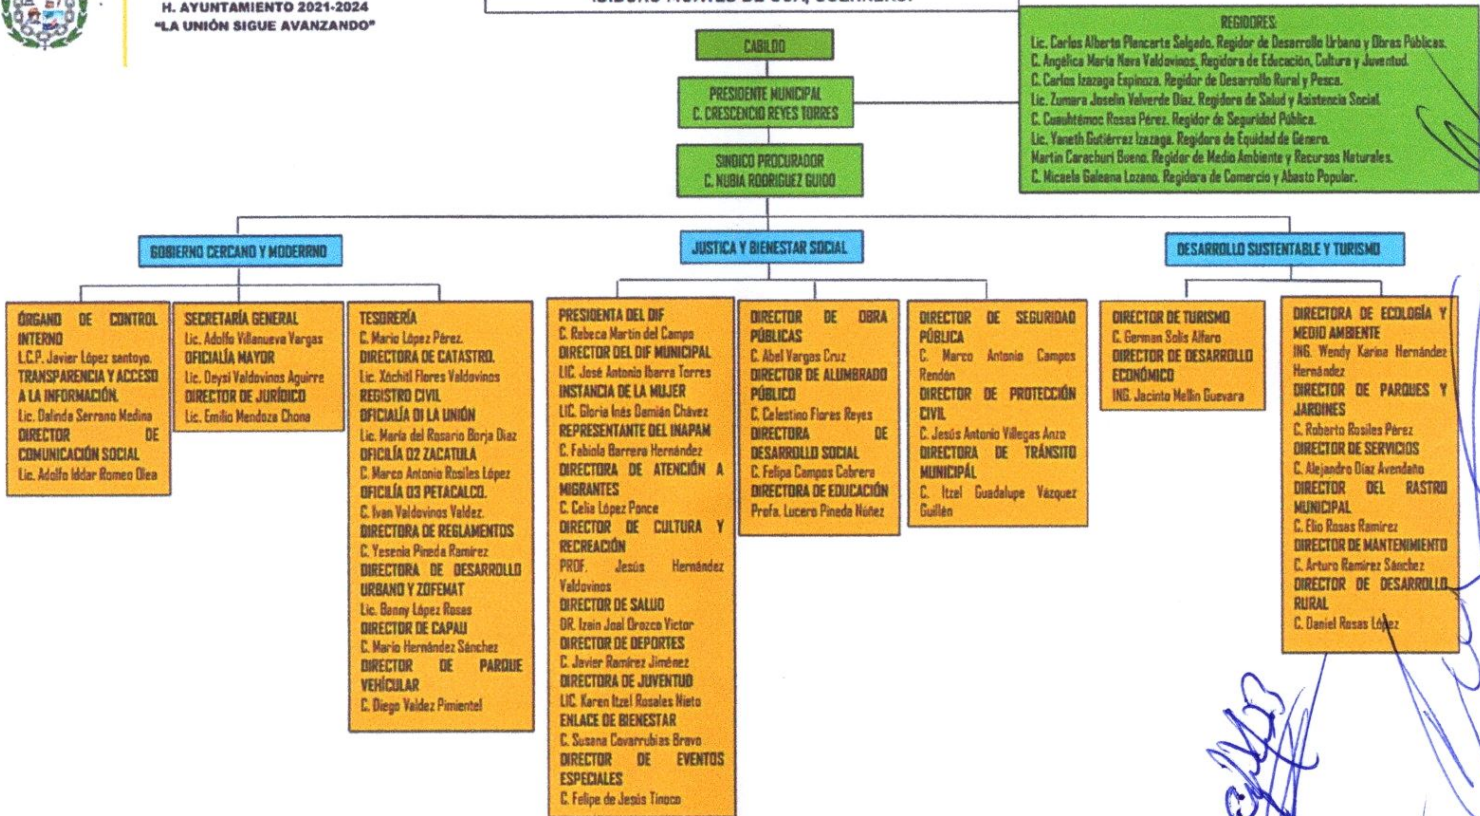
H. AYUNTAMIENTO 2021-2024
"LA UNIÓN SIGUE AVANZANDO"

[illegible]

CABILDO

PRESIDENTE MUNICIPAL
C. CRESCENCIO REYES TORRES

SINDICO PROCURADOR
C. NUBIA RODRIGUEZ GUIDO

REGIDORES:
Lic. Carlos Alberto Plancarte Salgado. Regidor de Desarrollo Urbano y Obras Públicas.
C. Angélica María Nava Valdovinos. Regidora de Educación, Cultura y Juventud.
C. Carlos Izazaga Espinoza. Regidor de Desarrollo Rural y Pesca.
Lic. Zumara Joselin Valverde Díaz. Regidora de Salud y Asistencia Social.
C. Cuauhtémoc Rosas Pérez. Regidor de Seguridad Pública.
Lic. Yaneth Gutiérrez Izazaga. Regidora de Equidad de Género.
Martín Carachuri Bueno. Regidor de Medio Ambiente y Recursos Naturales.
C. Micaela Galeana Lozano. Regidora de Comercio y Abasto Popular.

GOBIERNO CERCANO Y MODERRNO

JUSTICA Y BIENESTAR SOCIAL

DESARROLLO SUSTENTABLE Y TURISMO

ÓRGANO DE CONTROL INTERNO
L.C.P. Javier López santoyo.
TRANSPARENCIA Y ACCESO A LA INFORMACIÓN.
Lic. Dalinda Serrano Medina
DIRECTOR DE COMUNICACIÓN SOCIAL
Lic. Adolfo Ildar Romeo Olea

SECRETARÍA GENERAL
Lic. Adolfo Villanueva Vargas
OFICIALÍA MAYOR
Lic. Deysi Valdovinos Aguirre
DIRECTOR DE JURÍDICO
Lic. Emilio Mendoza Chona

TESORERÍA
C. Mario López Pérez.
DIRECTORA DE CATASTRO.
Lic. Xóchitl Flores Valdovinos
REGISTRO CIVIL
OFICIALÍA 01 DE LA UNIÓN
Lic. María del Rosario Borja Díaz
OFICILÍA 02 ZACATULA
C. Marco Antonio Rosiles López
OFICILÍA 03 PETACALCO.
C. Ivan Valdovinos Valdez.
DIRECTORA DE REGLAMENTOS
C. Yesenia Pineda Ramírez
DIRECTORA DE DESARROLLO URBANO Y ZOFEMAT
Lic. Banny López Rosas
DIRECTOR DE CAPAU
C. Mario Hernández Sánchez
DIRECTOR DE PARQUE VEHÍCULAR
C. Diego Valdez Pimientel

PRESIDENTA DEL DIF
C. Rebeca Martín del Campo
DIRECTOR DEL DIF MUNICIPAL
LIC. José Antonio Ibarra Torres
INSTANCIA DE LA MUJER
LIC. Gloria Inés Damián Chávez
REPRESENTANTE DEL INAPAM
C. Fabiola Barrera Hernández
DIRECTORA DE ATENCIÓN A MIGRANTES
C. Celia López Ponce
DIRECTOR DE CULTURA Y RECREACIÓN
PROF. Jesús Hernández Valdovinos
DIRECTOR DE SALUD
DR. Izein Joel Orozco Victor
DIRECTOR DE DEPORTES
C. Javier Ramírez Jiménez
DIRECTORA DE JUVENTUD
LIC. Karen Itzel Rosales Nieto
ENLACE DE BIENESTAR
C. Susana Covarrubias Bravo
DIRECTOR DE EVENTOS ESPECIALES
C. Felipe de Jesús Tinoco

DIRECTOR DE OBRA PÚBLICAS
C. Abel Vargas Cruz
DIRECTOR DE ALUMBRADO PÚBLICO
C. Celestino Flores Reyes
DIRECTORA DE DESARROLLO SOCIAL
C. Felipa Campos Cabrera
DIRECTORA DE EDUCACIÓN
Profa. Lucero Pineda Núñez

DIRECTOR DE SEGURIDAD PÚBLICA
C. Marco Antonio Campos Rendón
DIRECTOR DE PROTECCIÓN CIVIL
C. Jesús Antonio Villegas Anzo
DIRECTORA DE TRÁNSITO MUNICIPÁL
C. Itzel Guadalupe Vázquez Guillén

DIRECTOR DE TURISMO
C. German Solís Alfaro
DIRECTOR DE DESARROLLO ECONÓMICO
ING. Jacinto Mellín Guevara

DIRECTORA DE ECOLOGÍA Y MEDIO AMBIENTE
ING. Wendy Karina Hernández Hernández
DIRECTOR DE PARQUES Y JARDINES
C. Roberto Rosiles Pérez
DIRECTOR DE SERVICIOS
C. Alejandro Díaz Avendaño
DIRECTOR DEL RASTRO MUNICIPAL
C. Elio Rosas Ramírez
DIRECTOR DE MANTENIMIENTO
C. Arturo Ramírez Sánchez
DIRECTOR DE DESARROLLO RURAL
C. Daniel Rosas López